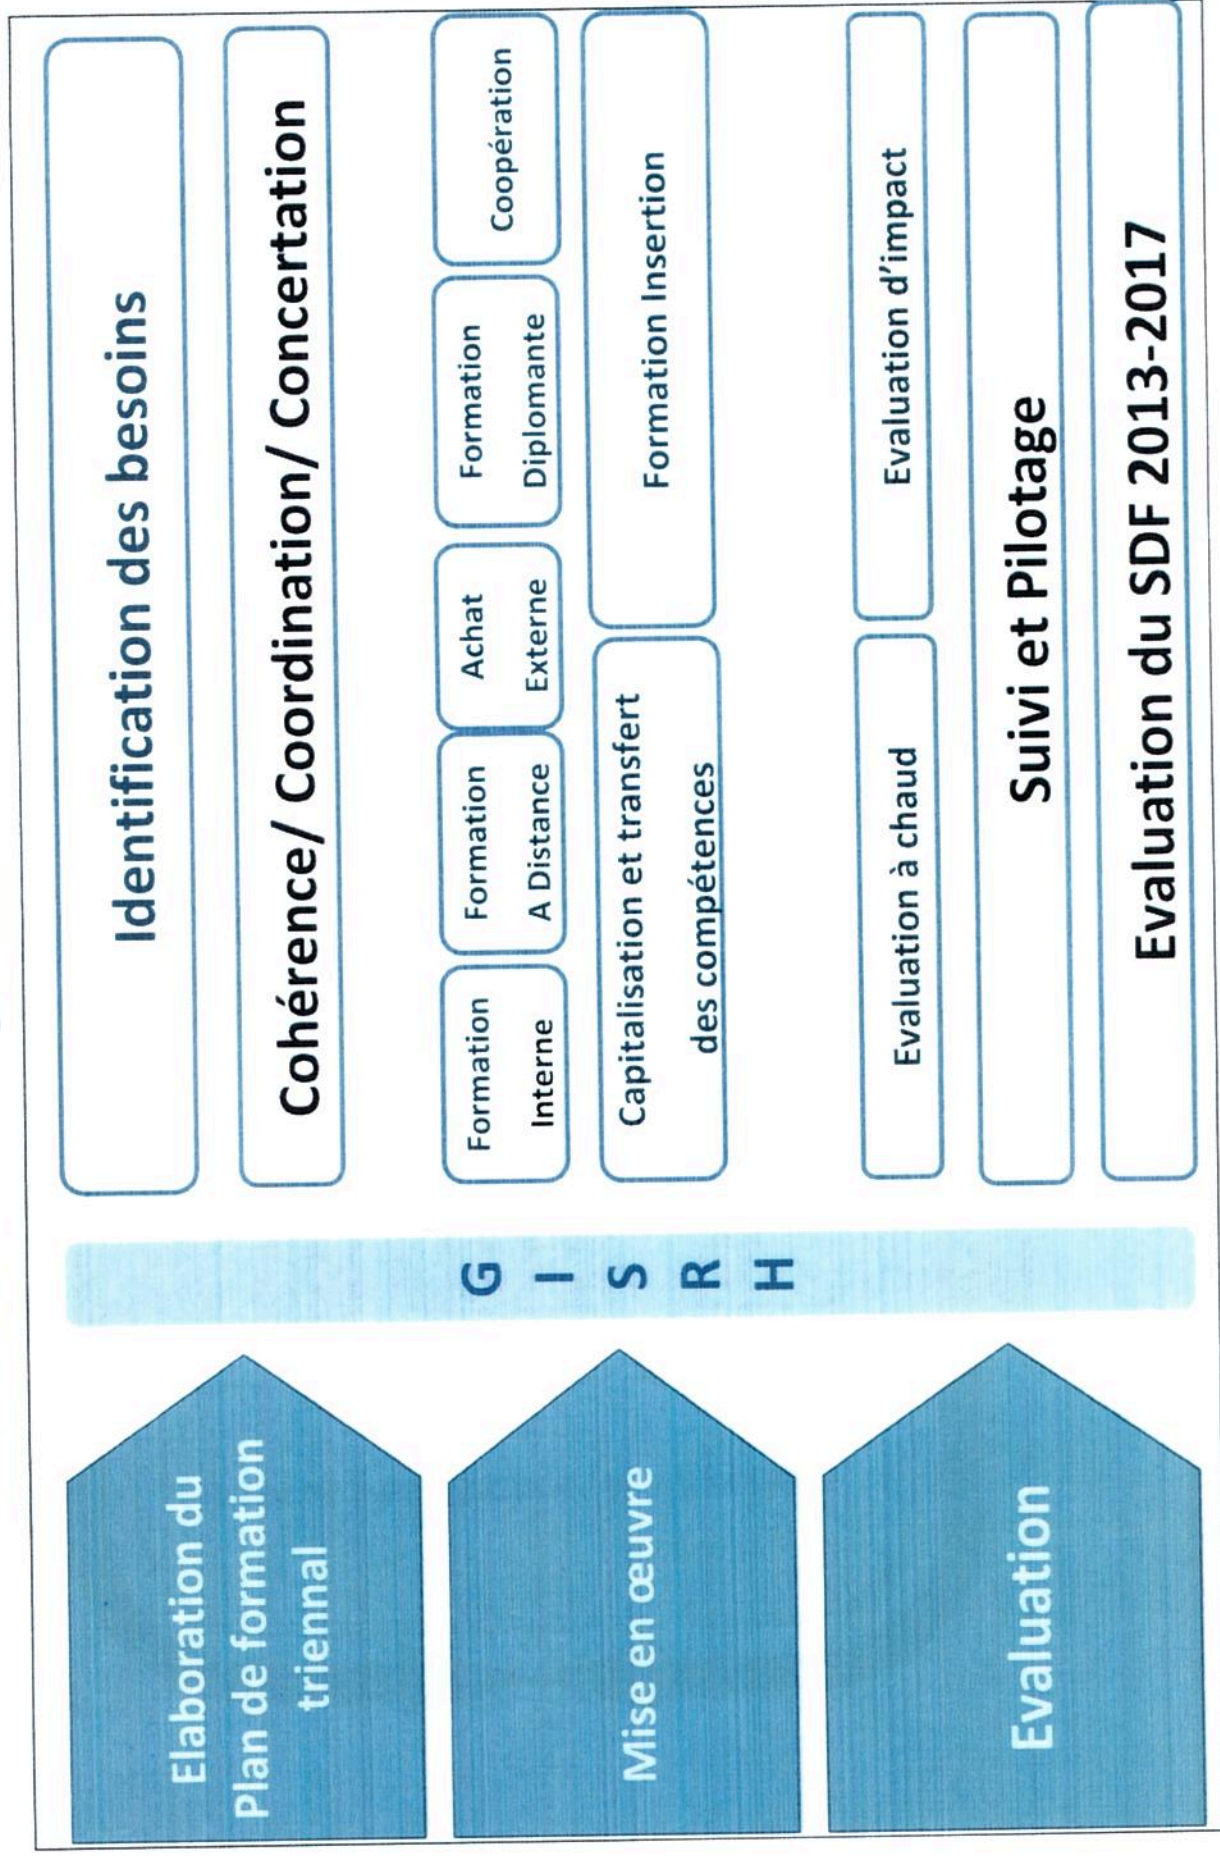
Elaboration du Plan de formation triennal

Mise en œuvre

Evaluation

G I S R H

Identification des besoins

Cohérence/ Coordination/ Concertation

Formation Interne

Formation A Distance

Achat Externe

Formation Diplomante

Coopération

Capitalisation et transfert des compétences

Formation Insertion

Evaluation à chaud

Evaluation d'impact

Suivi et Pilotage

Evaluation du SDF 2013-2017